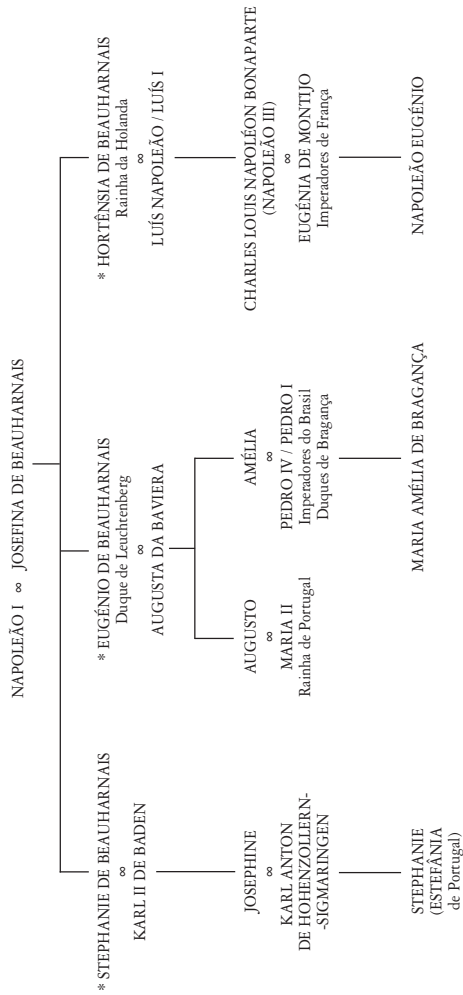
NAPOLEÃO I ∞ JOSEFINA DE BEAUHARNAIS

* STEPHANIE DE BEAUHARNAIS
∞
KARL II DE BADEN

JOSEPHINE
∞
KARL ANTON
DE HOHENZOLLERN-SIGMARINGEN

STEPHANIE
(ESTEFÂNIA
de Portugal)

* EUGÉNIO DE BEAUHARNAIS
Duque de Leuchtenberg
∞
AUGUSTA DA BAVIERA

AUGUSTO
∞
MARIA II
Rainha de Portugal

AMÉLIA
∞
PEDRO IV / PEDRO I
Imperadores do Brasil
Duques de Bragança

MARIA AMÉLIA DE BRAGANÇA

* HORTÊNSIA DE BEAUHARNAIS
Rainha da Holanda
∞
LUÍS NAPOLEÃO / LUÍS I

CHARLES LOUIS NAPOLÉON BONAPARTE
(NAPOLEÃO III)
∞
EUGÉNIA DE MONTIJO
Imperadores de França

NAPOLEÃO EUGÉNIO